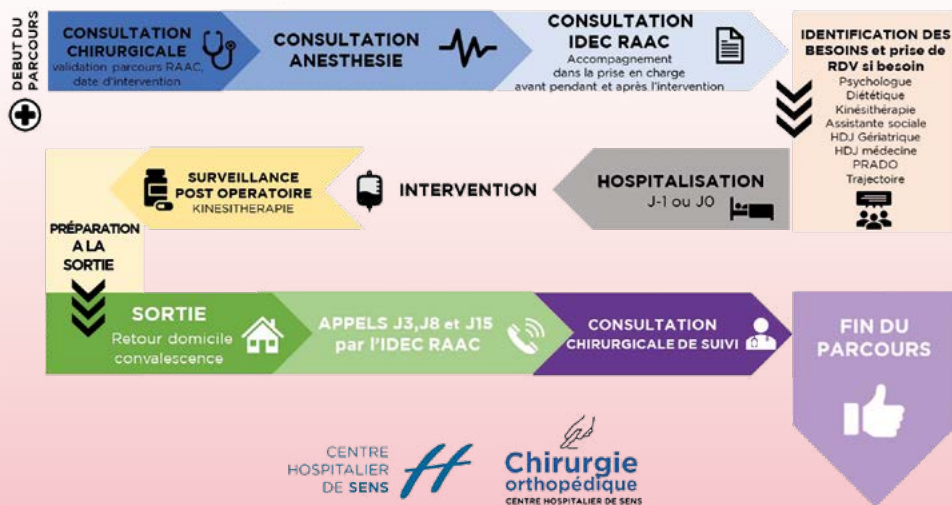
DEBUT DU PARCOURS

CONSULTATION CHIRURGICALE
validation parcours RAAC, date d'intervention

CONSULTATION ANESTHESIE

CONSULTATION IDEC RAAC
Accompagnement dans la prise en charge avant pendant et après l'intervention

IDENTIFICATION DES BESOINS et prise de RDV si besoin
Psychologue
Diététique
Kinésithérapie
Assistante sociale
HDJ Gériatrique
HDJ médecine
PRADO
Trajectoire

HOSPITALISATION
J-1 ou J0

INTERVENTION

SURVEILLANCE POST OPERATOIRE
KINESITHERAPIE

PRÉPARATION A LA SORTIE

SORTIE
Retour domicile convalescence

APPELS J3,J8 et J15 par l'IDEC RAAC

CONSULTATION CHIRURGICALE DE SUIVI

FIN DU PARCOURS

CENTRE HOSPITALIER DE SENS

Chirurgie orthopédique
CENTRE HOSPITALIER DE SENS